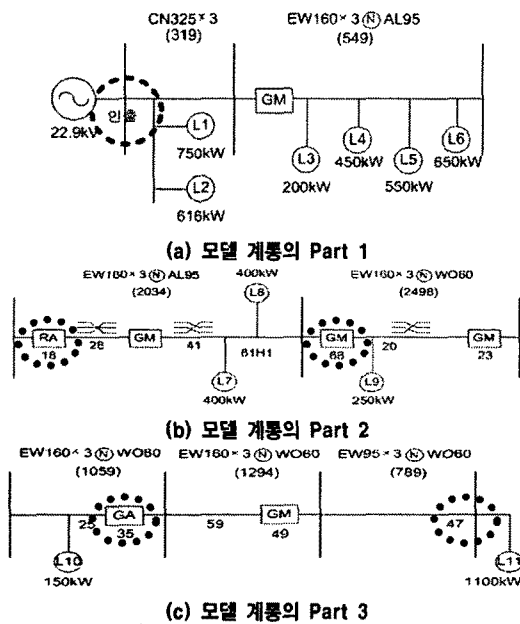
CN325×3
(319)

EW160×3 Ⓝ AL95
(549)

인출

22.9kV

GM

L1
750kW

L2
616kW

L3
200kW

L4
450kW

L5
550kW

L6
650kW

(a) 모델 계통의 Part 1

EW160×3 Ⓝ AL95
(2034)

400kW
L8

EW160×3 Ⓝ WO60
(2498)

RA
18

28

GM

41

61H1

GM
68

20

GM
23

L7
400kW

L9
250kW

(b) 모델 계통의 Part 2

EW160×3 Ⓝ WO60
(1059)

EW160×3 Ⓝ WO60
(1294)

EW95×3 Ⓝ WO60
(789)

25

GA
35

59

GM
49

47

L10
150kW

L11
1100kW

(c) 모델 계통의 Part 3